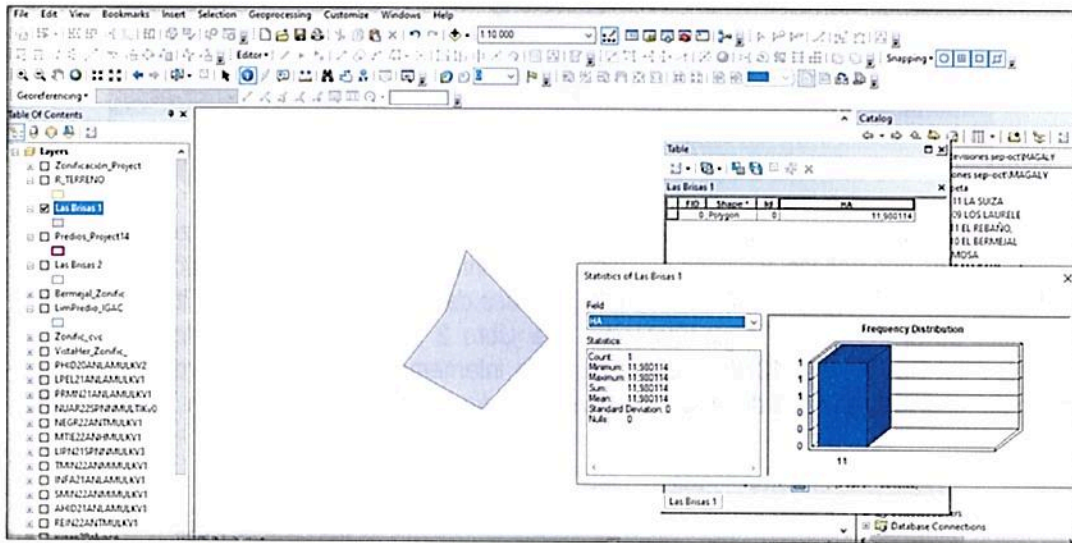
File Edit View Bookmarks Insert Selection Geoprocessing Customize Windows Help

1:10.000

Editor▾

Snapping▾

Georeferencing▾

Table Of Contents

Layers
Zonificación_Project
R_TERRENO
Las Brisas 1
Predios_Project14
Las Brisas 2
Bermejal_Zonific
LimPredio_IGAC
Zonific_cvc
VistaHer_Zonific_
PHID20ANLAMULKV2
LPEL21ANLAMULKV1
PRMN21ANLAMULKV1
NUAR22SPNNMULTIKv0
NEGR22ANTMULKV1
MTIE22ANHMULKV1
LIPN21SPNNMULKV3
TMN22ANMMULKV1
INFA21ANLAMULKV1
SMN22ANMMULKV1
AHID21ANLAMULKV1
FEIN22ANTMULKV1

Table

Las Brisas 1

| FID | Shape * | Id | HA |
|---|---|---|---|
| 0 | Polygon | 0 | 11,900114 |

Catalog

revisiones sep-oct\MAGALY
ones sep-oct\MAGALY
peta
11 LA SUIZA
09 LOS LAURELE
11 EL REBAÑO,
10 EL BERMEJAL
MOSA

Statistics of Las Brisas 1

Field
HA

Statistics:
Count: 1
Minimum: 11,900114
Maximum: 11,900114
Sum: 11,900114
Mean: 11,900114
Standard Deviation: 0
Nulls: 0

Frequency Distribution

1
1
1
0
0
0
11

Las Brisas 1

Database Connections